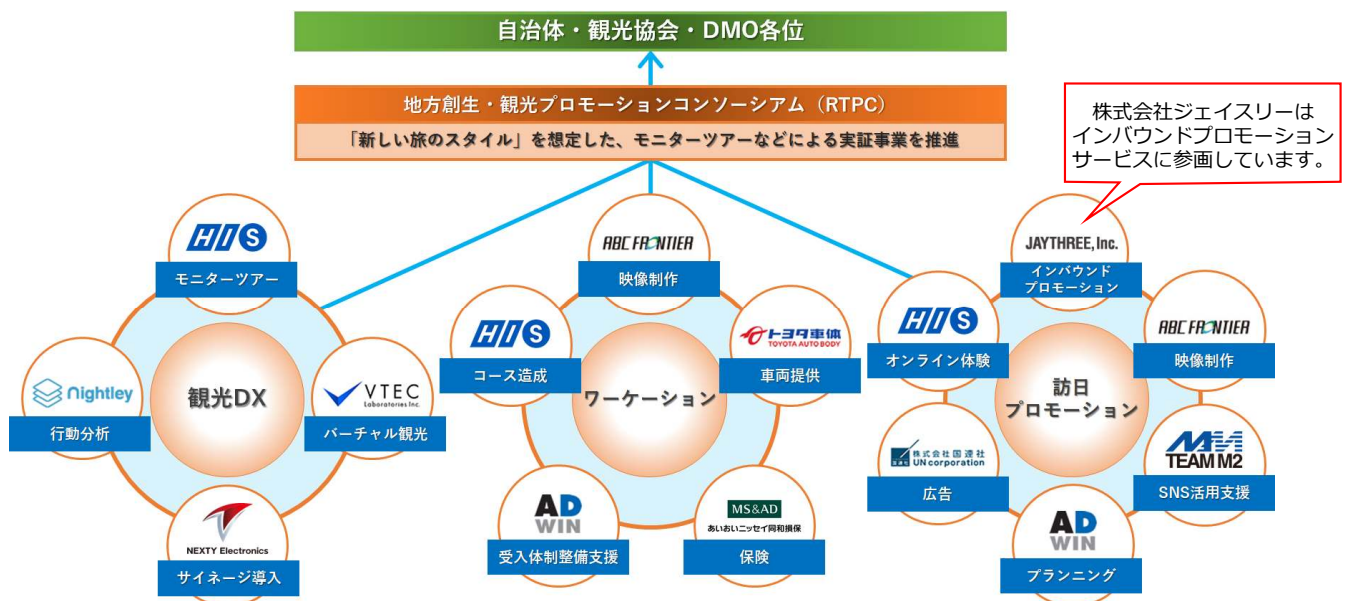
自治体・観光協会・DMO各位

地方創生・観光プロモーションコンソーシアム（RTPC）

「新しい旅のスタイル」を想定した、モニターツアーなどによる実証事業を推進

株式会社ジェイスリーは
インバウンドプロモーション
サービスに参画しています。

HIS
モニターツアー

Nightley
行動分析

観光DX

VTEC Laboratories Inc.
バーチャル観光

NEXTY Electronics
サイネージ導入

ABC FRONTIER
映像制作

HIS
コース造成

ワーケーション

トヨタ車体 TOYOTA AUTO BODY
車両提供

AD WIN
受入体制整備支援

MS&AD あいおいニッセイ同和損保
保険

JAYTHREE, Inc.
インバウンド
プロモーション

HIS
オンライン体験

訪日
プロモーション

ABC FRONTIER
映像制作

株式会社国連社 UN corporation
広告

TEAM M2
SNS活用支援

AD WIN
プランニング